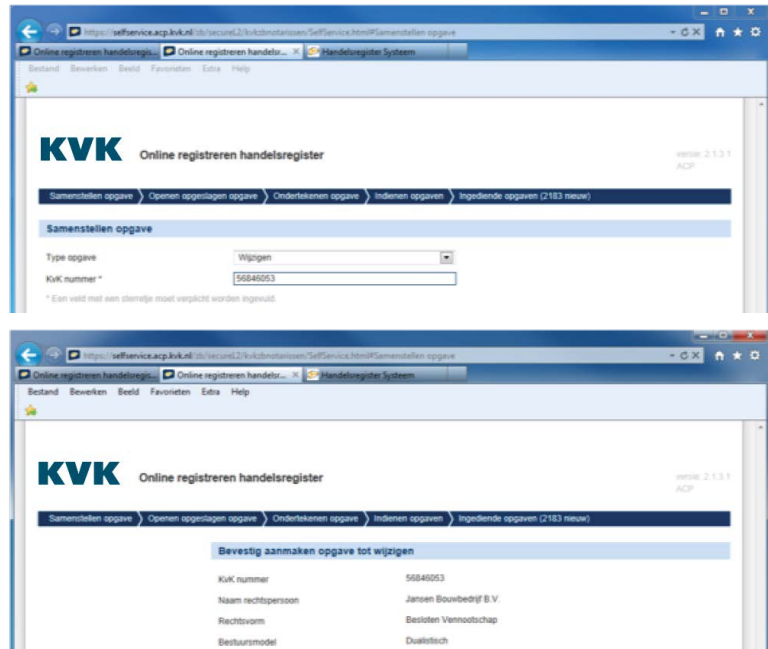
https://selfservice.acp.kvk.nl/zb/secureL2/kvkzbnotarissen/SelfService.html#Samenstellen opgave

Online registreren handelsregis... | Online registreren handelsr... | Handelsregister Systeem

Bestand Bewerken Beeld Favorieten Extra Help

KVK Online registreren handelsregister

versie: 2.1.3.1
ACP

Samenstellen opgave | Openen opgeslagen opgave | Ondertekenen opgave | Indienen opgaven | Ingediende opgaven (2183 nieuw)

Samenstellen opgave

Type opgave: Wijzigen
KvK nummer *: 56846053

* Een veld met een sterretje moet verplicht worden ingevuld.

https://selfservice.acp.kvk.nl/zb/secureL2/kvkzbnotarissen/SelfService.html#Samenstellen opgave

Online registreren handelsregis... | Online registreren handelsr... | Handelsregister Systeem

Bestand Bewerken Beeld Favorieten Extra Help

KVK Online registreren handelsregister

versie: 2.1.3.1
ACP

Samenstellen opgave | Openen opgeslagen opgave | Ondertekenen opgave | Indienen opgaven | Ingediende opgaven (2183 nieuw)

Bevestig aanmaken opgave tot wijzigen

| KvK nummer | 56846053 |
|---|---|
| Naam rechtspersoon | Jansen Bouwbedrijf B.V. |
| Rechtsvorm | Besloten Vennootschap |
| Bestuursmodel | Dualistisch |